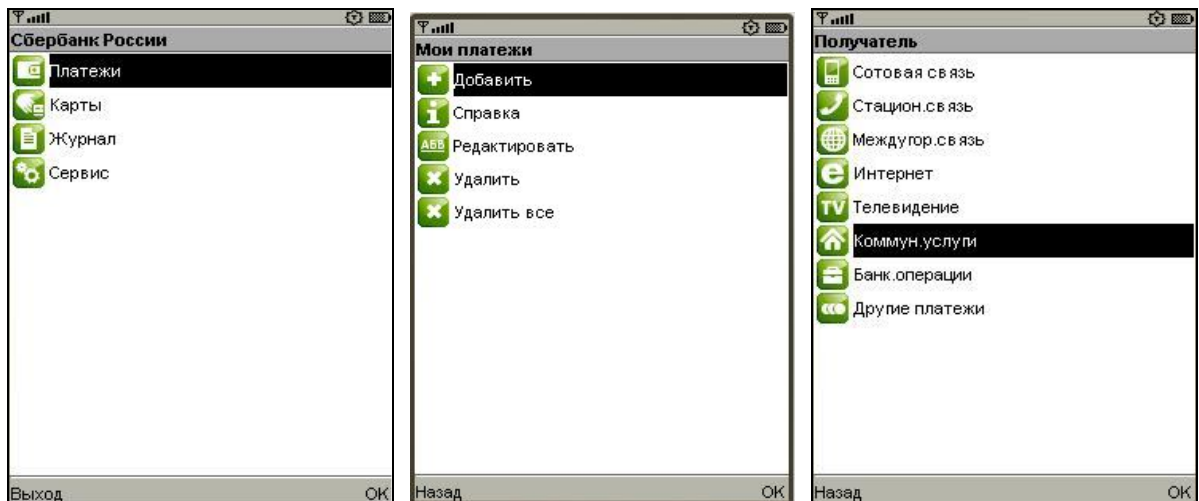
Сбербанк России
Платежи
Карты
Журнал
Сервис
Выход
OK

Мои платежи
Добавить
Справка
ABB Редактировать
Удалить
Удалить все
Назад
OK

Получатель
Сотовая связь
Стацион.связь
Междугор.связь
Интернет
TV Телевидение
Коммун.услуги
Банк.операции
Другие платежи
Назад
OK